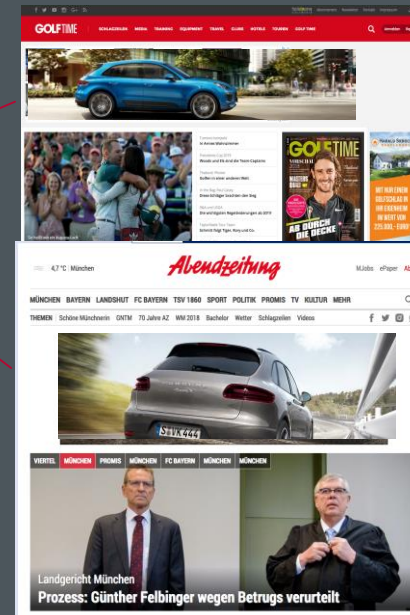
GOLFTIME SCHLAGZEILEN MEDIA TRAINING EQUIPMENT TRAVEL CLUBS HOTELS TOUREN GOLF TIME

GOLFTIME

AB DURCH DIE DECKE

4,7 °C München

Abendzeitung

MJobs ePaper

MÜNCHEN BAYERN LANDSHUT FC BAYERN TSV 1860 SPORT POLITIK PROMIS TV KULTUR MEHR

THEMEN Schöne Münchnerin GNTM 70 Jahre AZ WM 2018 Bachelor Wetter Schlagzeilen Videos

VIERTEL MÜNCHEN PROMIS MÜNCHEN FC BAYERN MÜNCHEN MÜNCHEN

Landgericht München

Prozess: Günther Felbinger wegen Betrugs verurteilt